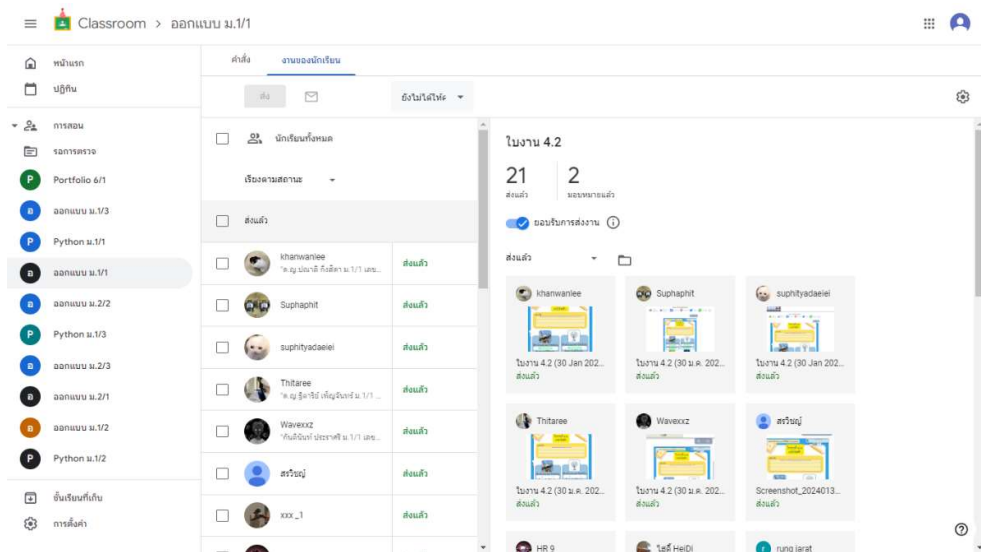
Classroom > ออกแบบ ม.1/1

หน้าแรก
ปฏิทิน
การสอน
รอการตรวจ
P Portfolio 6/1
อ ออกแบบ ม.1/3
P Python ม.1/1
อ ออกแบบ ม.1/1
อ ออกแบบ ม.2/2
P Python ม.1/3
อ ออกแบบ ม.2/3
อ ออกแบบ ม.2/1
อ ออกแบบ ม.1/2
P Python ม.1/2
ชั้นเรียนที่เก็บ
การตั้งค่า

คำสั่ง
งานของนักเรียน

ส่ง
ยังไม่ได้ให้ค

นักเรียนทั้งหมด
เรียงตามสถานะ
ส่งแล้ว

khanwanlee
"ด.ญ.ขนิษฐ์ กิ่งสีดา ม.1/1 เลข...
ส่งแล้ว

Suphaphit
ส่งแล้ว

suphityadaelei
ส่งแล้ว

Thitaree
"ด.ญ.ฐิตารีย์ เพ็ญจันทร์ ม.1/1 ...
ส่งแล้ว

Wavexxz
"กันต์ธีนิพัทธ์ ประภาศรี ม.1/1 เลข...
ส่งแล้ว

สรวิญญ์
ส่งแล้ว

xxx_1
ส่งแล้ว

ใบงาน 4.2
21
ส่งแล้ว
2
มอบหมายแล้ว
ยอมรับการส่งงาน

ส่งแล้ว

khanwanlee
ใบงาน 4.2 (30 Jan 202...
ส่งแล้ว

Suphaphit
ใบงาน 4.2 (30 ม.ค. 202...
ส่งแล้ว

suphityadaelei
ใบงาน 4.2 (30 Jan 202...
ส่งแล้ว

Thitaree
ใบงาน 4.2 (30 ม.ค. 202...
ส่งแล้ว

Wavexxz
ใบงาน 4.2 (30 ม.ค. 202...
ส่งแล้ว

สรวิญญ์
Screenshot_2024013...
ส่งแล้ว

HR 9
ไฮดี้ HeiDi
rung jarat